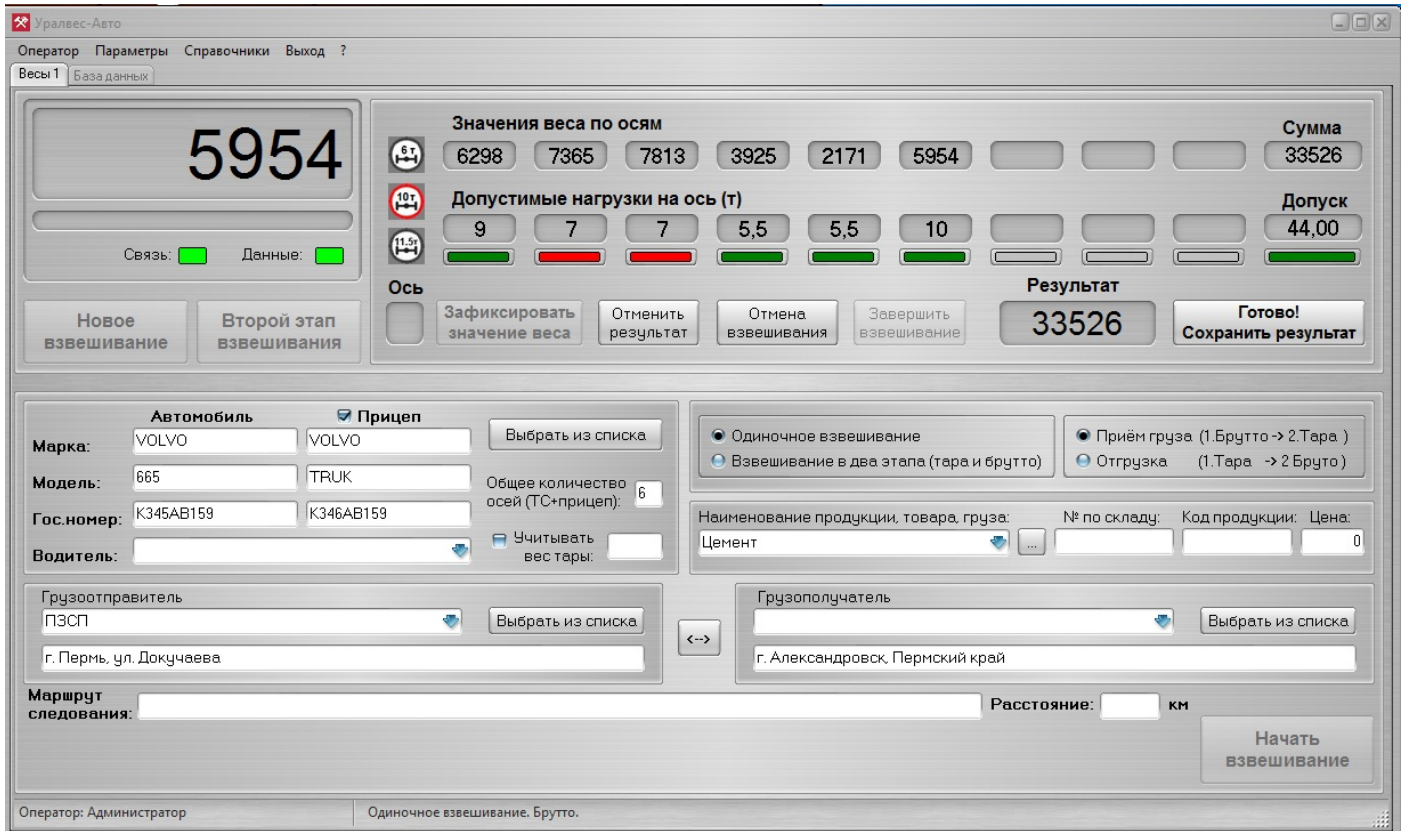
Уралвес-Авто

Оператор Параметры Справочники Выход ?

Весы 1 База данных

5954

Связь: Данные:

Новое взвешивание

Второй этап взвешивания

Значения веса по осям

Сумма

6т

6298 7365 7813 3925 2171 5954

33526

10т

Допустимые нагрузки на ось (т)

Допуск

11.5т

9 7 7 5,5 5,5 10

44,00

Ось

Зафиксировать значение веса

Отменить результат

Отмена взвешивания

Завершить взвешивание

Результат

33526

Готово! Сохранить результат

Автомобиль

Прицеп

Марка: VOLVO VOLVO

Выбрать из списка

Модель: 665 TRUK

Общее количество осей (ТС+прицеп): 6

Гос.номер: К345АВ159 К346АВ159

Учитывать вес тары:

Водитель:

Одиночное взвешивание

Взвешивание в два этапа (тара и брутто)

Приём груза (1.Брутто -> 2.Тара )

Отгрузка (1.Тара -> 2 Бруто)

Наименование продукции, товара, груза:

№ по складу:

Код продукции:

Цена:

Цемент

...

0

Грузоотправитель

ПЗСП

Выбрать из списка

г. Пермь, ул. Докучаева

<-->

Грузополучатель

Выбрать из списка

г. Александровск, Пермский край

Маршрут следования:

Расстояние: км

Начать взвешивание

Оператор: Администратор

Одиночное взвешивание. Брутто.